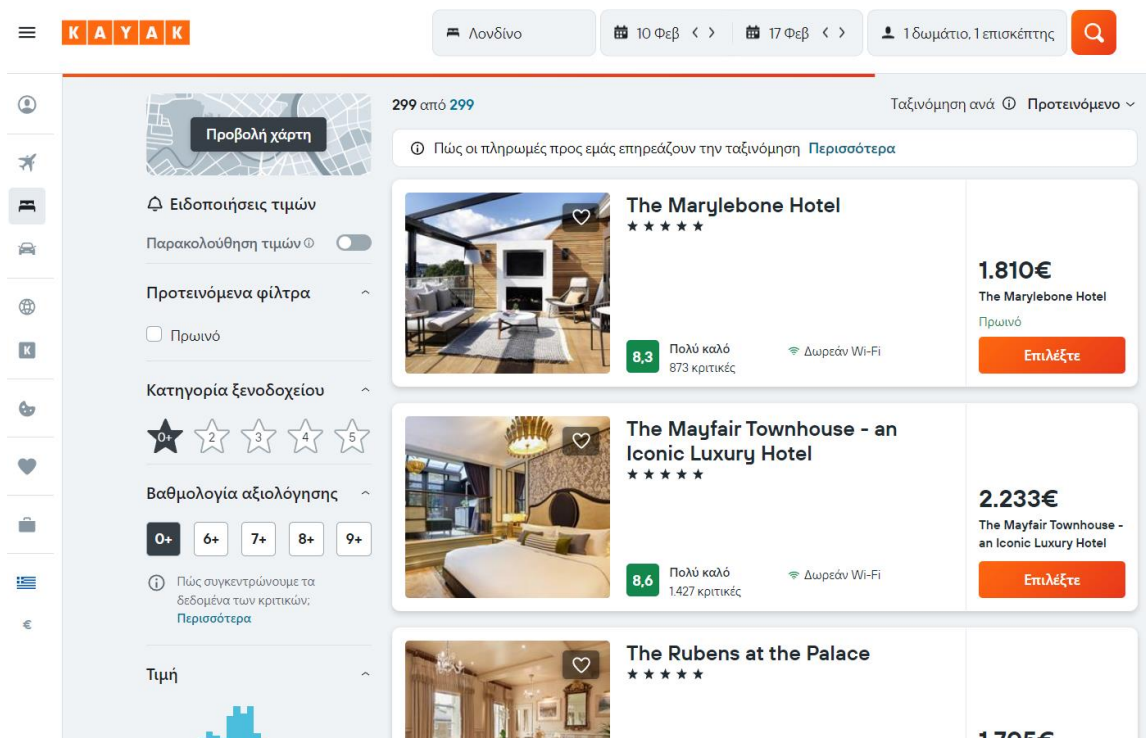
KAYAK

Λονδίνο
10 Φεβ
17 Φεβ
1 δωμάτιο, 1 επισκέπτης

Προβολή χάρτη

Ειδοποιήσεις τιμών
Παρακολούθηση τιμών

Προτεινόμενα φίλτρα
Πρωινό

Κατηγορία ξενοδοχείου
0+ 2 3 4 5

Βαθμολογία αξιολόγησης
0+ 6+ 7+ 8+ 9+

Πώς συγκεντρώνουμε τα δεδομένα των κριτικών; Περισσότερα

Τιμή

299 από 299

Ταξινόμηση ανά Προτεινόμενο

Πώς οι πληρωμές προς εμάς επηρεάζουν την ταξινόμηση Περισσότερα

The Marylebone Hotel
8,3 Πολύ καλό 873 κριτικές
Δωρεάν Wi-Fi
1.810€
The Marylebone Hotel
Πρωινό
Επιλέξτε

The Mayfair Townhouse - an Iconic Luxury Hotel
8,6 Πολύ καλό 1.427 κριτικές
Δωρεάν Wi-Fi
2.233€
The Mayfair Townhouse - an Iconic Luxury Hotel
Επιλέξτε

The Rubens at the Palace
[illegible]